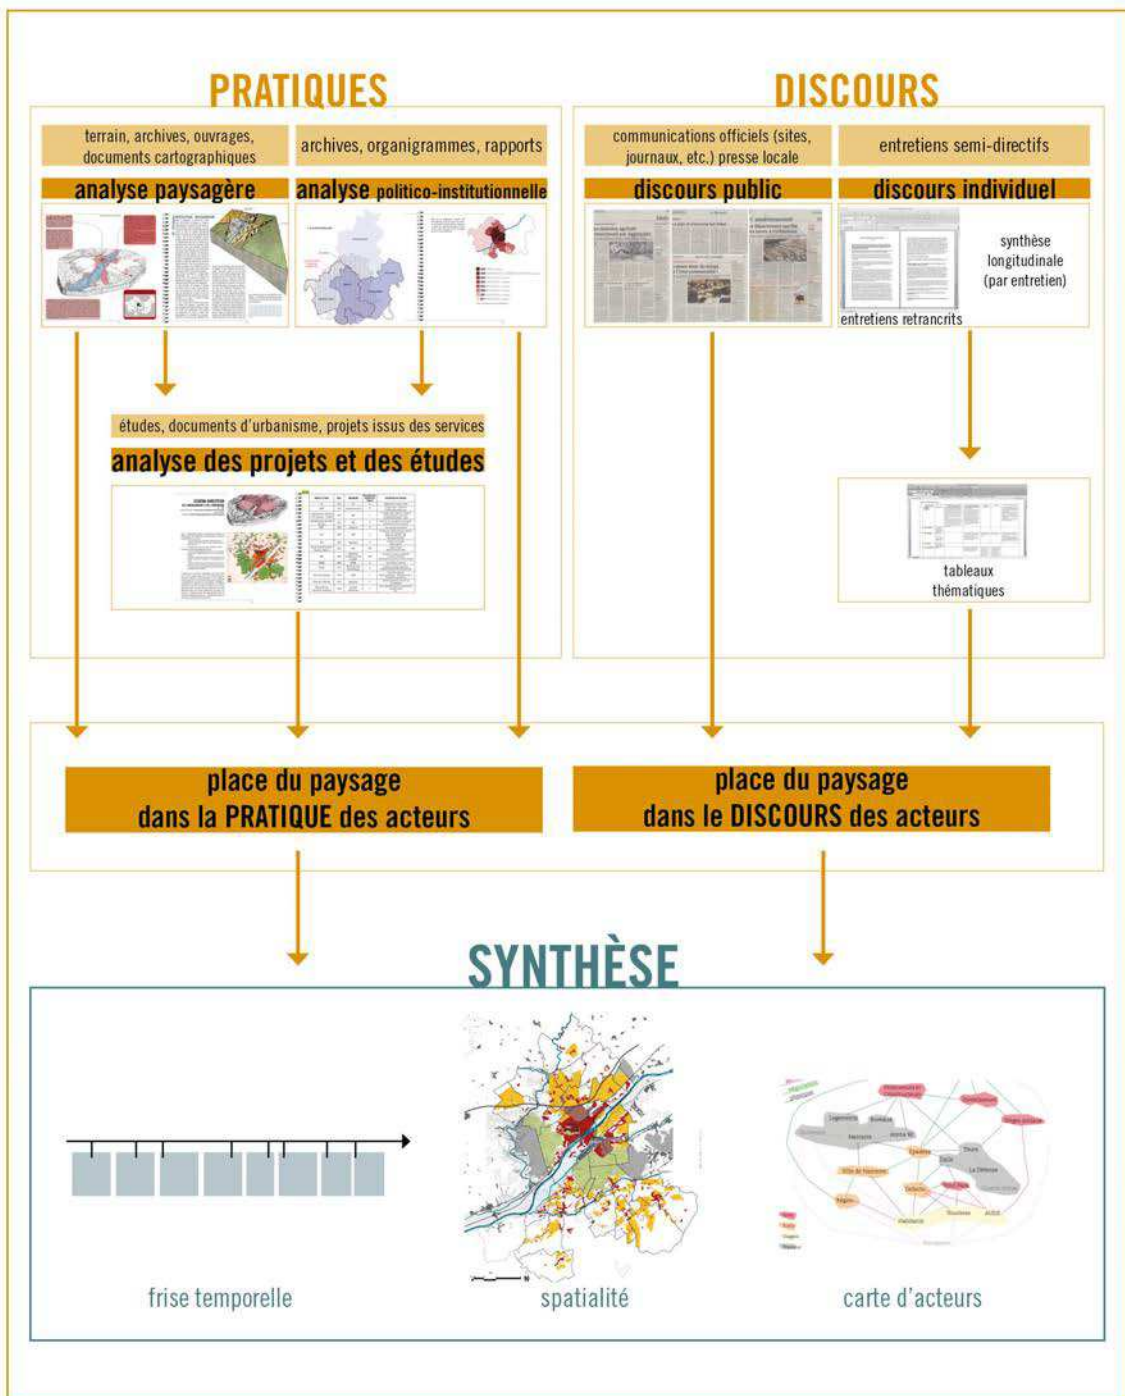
PRATIQUES

DISCOURS

terrain, archives, ouvrages, documents cartographiques

archives, organigrammes, rapports

communications officiels (sites, journaux, etc.) presse locale

entretiens semi-directifs

analyse paysagère

analyse politico-institutionnelle

discours public

discours individuel

synthèse longitudinale (par entretien)

entretiens retrancrits

études, documents d'urbanisme, projets issus des services

analyse des projets et des études

tableaux thématiques

place du paysage dans la PRATIQUE des acteurs

place du paysage dans le DISCOURS des acteurs

SYNTHÈSE

frise temporelle

spatialité

carte d'acteurs